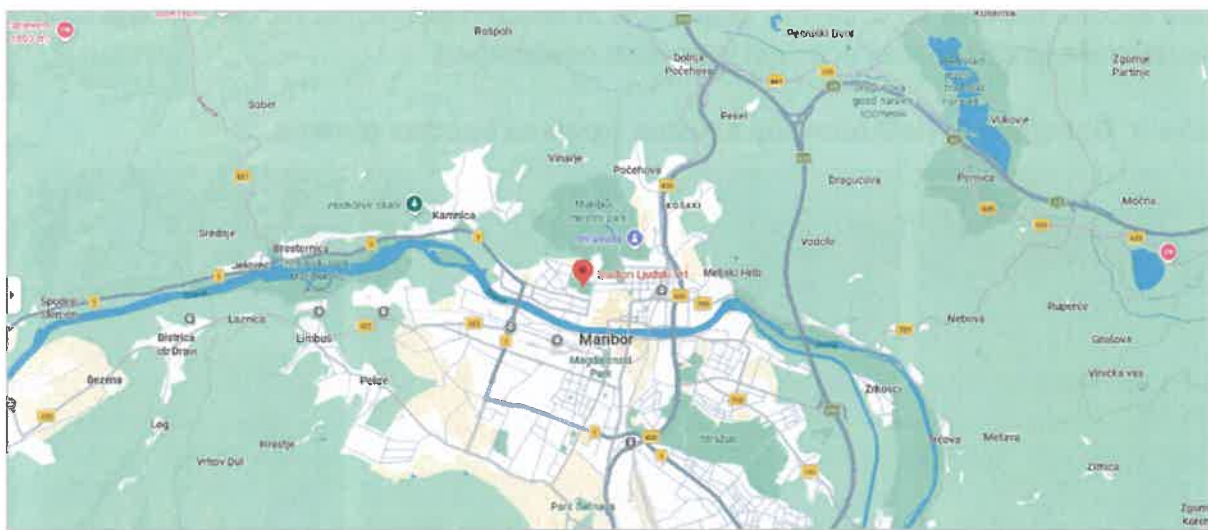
Rošpoh
Pekerski Dvor
Dobrna Počehova
Zgornje Partinje
Sober
Pesel
Vukovje
Vinarje
Počehova
Dragučova
Pernica
Močna
Kamnica
Srednje
Brestrnica
Vodole
Meljski Hrib
Stadion Ljudski vrt
Spodnji Slemen
Bistrica ob Dravi
Laznica
Limbuš
Maribor
Magdalenski Park
Nebova
Ruperče
Grušova
Bezena
Pekre
Vinička vas
Zikarce
Log
Hrastje
Vrhov Dol
Metava
Zimica
Park Betnava
Zgornj Koren